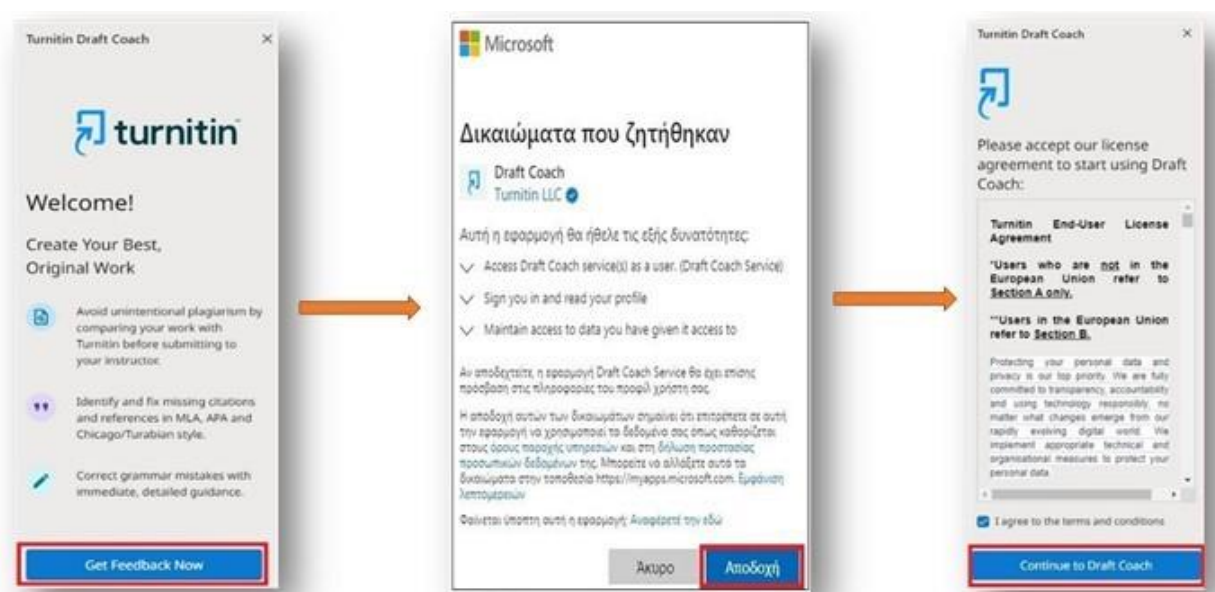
Turnitin Draft Coach ×

turnitin

Welcome!

Create Your Best, Original Work

Avoid unintentional plagiarism by comparing your work with Turnitin before submitting to your instructor.

Identify and fix missing citations and references in MLA, APA and Chicago/Turabian style.

Correct grammar mistakes with immediate, detailed guidance.

Get Feedback Now

Microsoft

Δικαιώματα που ζητήθηκαν

Draft Coach
Turnitin LLC

Αυτή η εφαρμογή θα ήθελε τις εξής δυνατότητες:

Access Draft Coach service(s) as a user. (Draft Coach Service)

Sign you in and read your profile

Maintain access to data you have given it access to

Αν αποδεχτείτε, η εφαρμογή Draft Coach Service θα έχει επίσης πρόσβαση στις πληροφορίες του προφίλ χρήστη σας.

Η αποδοχή αυτών των δικαιωμάτων σημαίνει ότι επιτρέπετε σε αυτή την εφαρμογή να χρησιμοποιεί τα δεδομένα σας όπως καθορίζεται στους όρους παροχής υπηρεσιών και στη δήλωση προστασίας προσωπικών δεδομένων της. Μπορείτε να αλλάξετε αυτά τα δικαιώματα στην τοποθεσία https://myapps.microsoft.com. Εμφάνιση λεπτομερειών

Φαίνεται ύποπτη αυτή η εφαρμογή; Αναφέρετέ την εδώ

Άκυρο Αποδοχή

Turnitin Draft Coach ×

Please accept our license agreement to start using Draft Coach:

Turnitin End-User License Agreement

*Users who are not in the European Union refer to Section A only.

**Users in the European Union refer to Section B.

Protecting your personal data and privacy is our top priority. We are fully committed to transparency, accountability and using technology responsibly, no matter what changes emerge from our rapidly evolving digital world. We implement appropriate technical and organizational measures to protect your personal data

I agree to the terms and conditions

Continue to Draft Coach